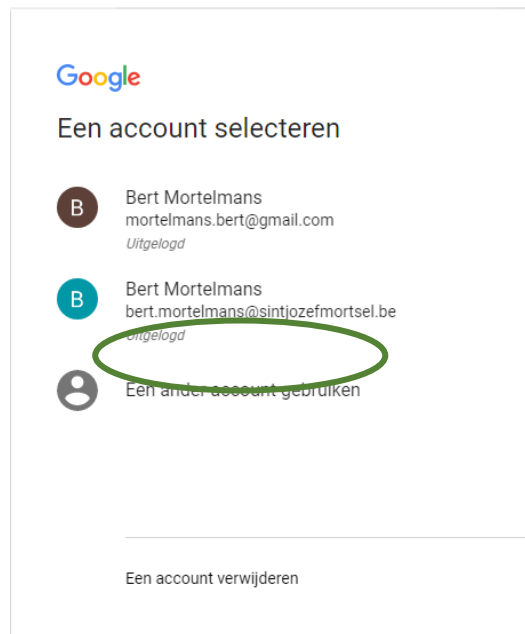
Google

Een account selecteren

B
Bert Mortelmans
mortelmans.bert@gmail.com
Uitgelogd

B
Bert Mortelmans
bert.mortelmans@sintjozefmortsel.be
Uitgelogd

Een ander account gebruiken

Een account verwijderen